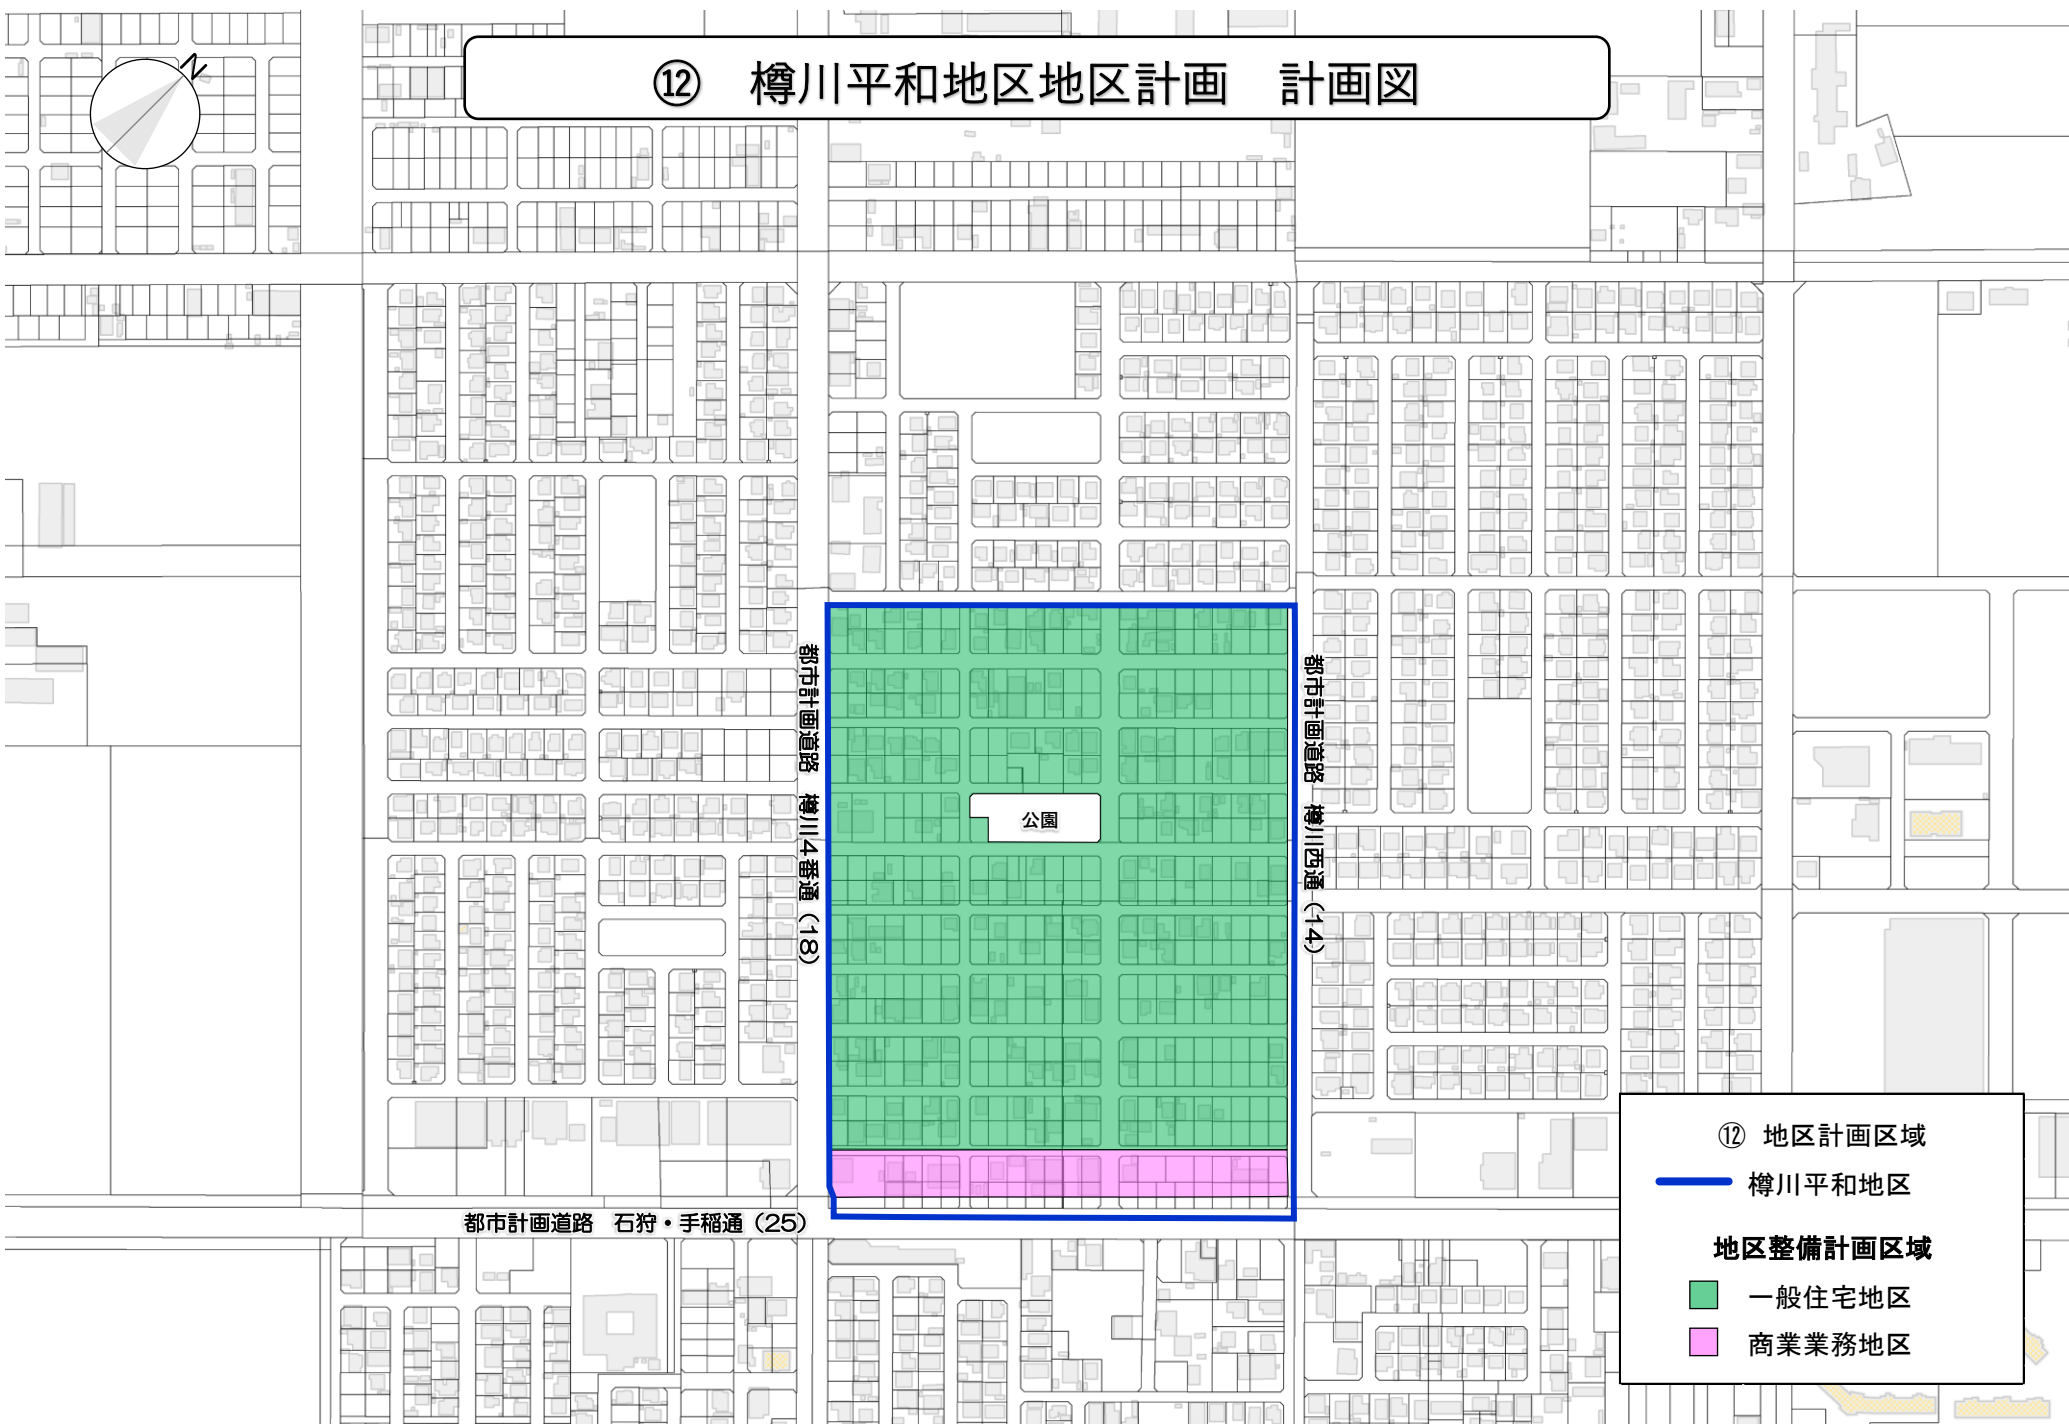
⑫　樽川平和地区地区計画　計画図

N

都市計画道路　樽川4番通（18）

公園

都市計画道路　樽川西通（14）

都市計画道路　石狩・手稲通（25）

⑫　地区計画区域

樽川平和地区

地区整備計画区域

一般住宅地区

商業業務地区